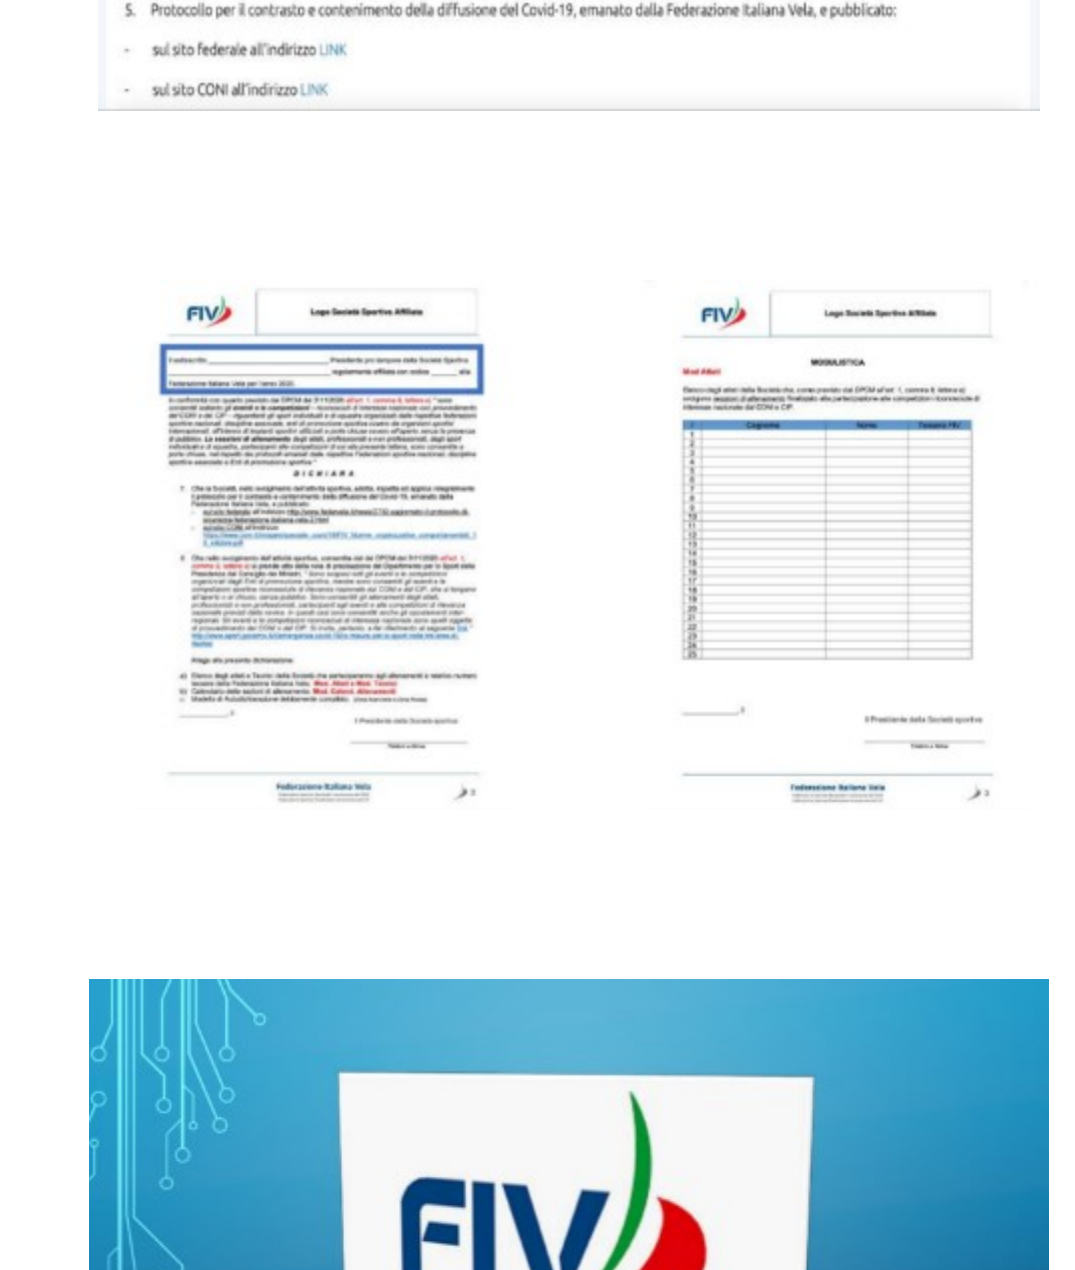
5. Protocollo per il contrasto e contenimento della diffusione del Covid-19, emanato dalla Federazione Italiana Vela, e pubblicato:

- sul sito federale all'indirizzo LINK

- sul sito CONI all'indirizzo LINK

FIV

Logo Società Sportiva Affiliata

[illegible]

D I C H I A R A

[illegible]

Federazione Italiana Vela

FIV

Logo Società Sportiva Affiliata

MODULISTICA

Mod. Atleti

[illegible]

| # | Cognome | Nome | Tessera FIV |
|---|---|---|---|
| 1 | | | |
| 2 | | | |
| 3 | | | |
| 4 | | | |
| 5 | | | |
| 6 | | | |
| 7 | | | |
| 8 | | | |
| 9 | | | |
| 10 | | | |
| 11 | | | |
| 12 | | | |
| 13 | | | |
| 14 | | | |
| 15 | | | |
| 16 | | | |
| 17 | | | |
| 18 | | | |
| 19 | | | |
| 20 | | | |
| 21 | | | |
| 22 | | | |
| 23 | | | |
| 24 | | | |
| 25 | | | |

Il Presidente della Società sportiva

Federazione Italiana Vela

FIV